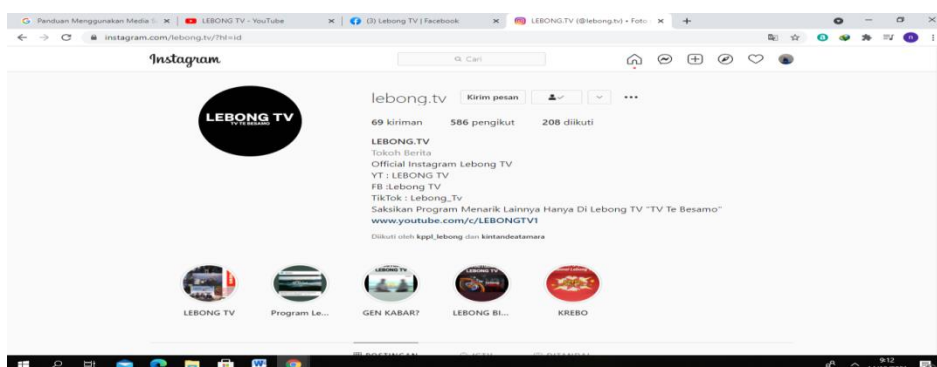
Panduan Menggunakan Media S ×
LEBONG TV - YouTube ×
(3) Lebong TV | Facebook ×
LEBONG.TV (@lebong.tv) • Foto ×
+

instagram.com/lebong.tv/?hl=id

Instagram

Cari

LEBONG TV
TV TE BESAMO

lebong.tv
Kirim pesan

69 kiriman 586 pengikut 208 diikuti

LEBONG.TV
Tokoh Berita
Official Instagram Lebong TV
YT : LEBONG TV
FB :Lebong TV
TikTok : Lebong_Tv
Saksikan Program Menarik Lainnya Hanya Di Lebong TV "TV Te Besamo"
www.youtube.com/c/LEBONGTV1

Diikuti oleh kppl_lebong dan kintandeatamara

LEBONG TV
Program Le...
GEN KABAR?
LEBONG BI...
KREBO

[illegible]

9:12
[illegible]